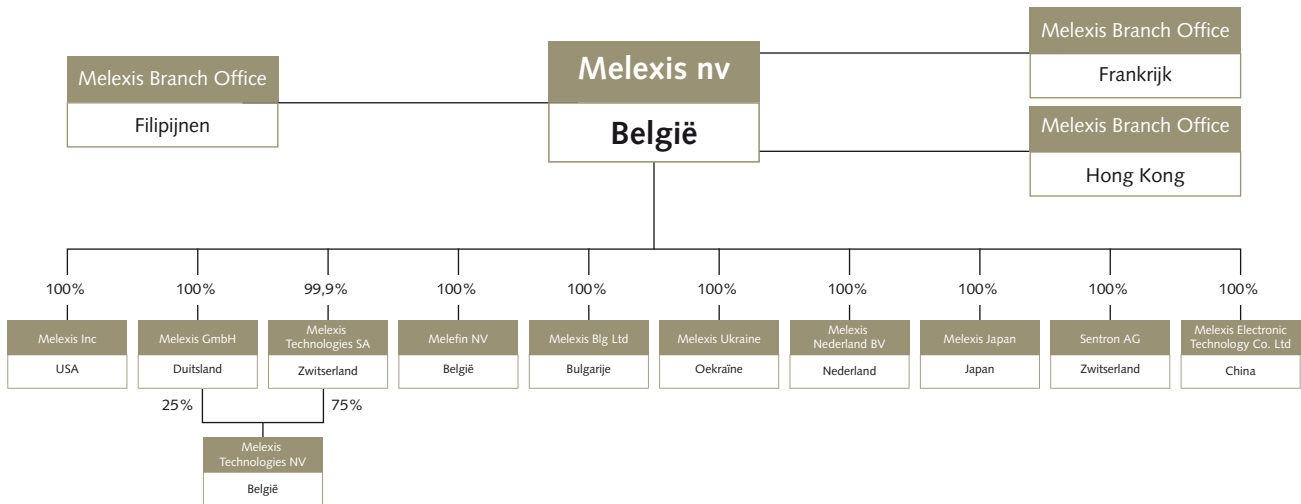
Melexis Branch Office
Filipijnen

Melexis nv
België

Melexis Branch Office
Frankrijk

Melexis Branch Office
Hong Kong

100%
Melexis Inc
USA

100%
Melexis GmbH
Duitsland

99,9%
Melexis Technologies SA
Zwitserland

100%
Melefin NV
België

100%
Melexis Blg Ltd
Bulgarije

100%
Melexis Ukraine
Oekraïne

100%
Melexis Nederland BV
Nederland

100%
Melexis Japan
Japan

100%
Sentron AG
Zwitserland

100%
Melexis Electronic Technology Co. Ltd
China

25%
75%

Melexis Technologies NV
België